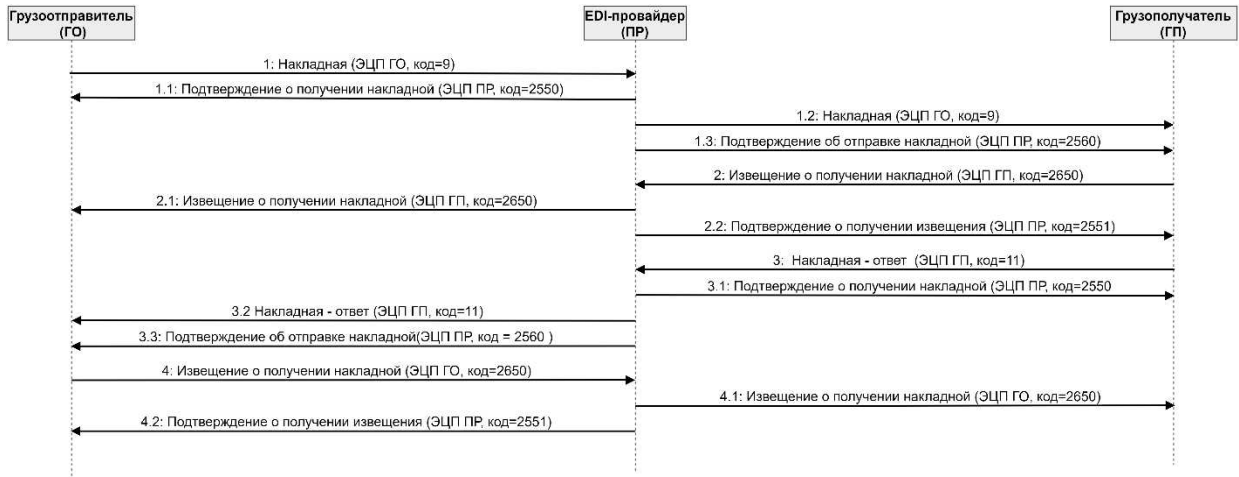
Грузоотправитель (ГО)

EDI-провайдер (ПР)

Грузополучатель (ГП)

1: Накладная (ЭЦП ГО, код=9)

1.1: Подтверждение о получении накладной (ЭЦП ПР, код=2550)

1.2: Накладная (ЭЦП ГО, код=9)

1.3: Подтверждение об отправке накладной (ЭЦП ПР, код=2560)

2: Извещение о получении накладной (ЭЦП ГП, код=2650)

2.1: Извещение о получении накладной (ЭЦП ГП, код=2650)

2.2: Подтверждение о получении извещения (ЭЦП ПР, код=2551)

3: Накладная - ответ (ЭЦП ГП, код=11)

3.1: Подтверждение о получении накладной (ЭЦП ПР, код=2550

3.2 Накладная - ответ (ЭЦП ГП, код=11)

3.3: Подтверждение об отправке накладной(ЭЦП ПР, код = 2560 )

4: Извещение о получении накладной (ЭЦП ГО, код=2650)

4.1: Извещение о получении накладной (ЭЦП ГО, код=2650)

4.2: Подтверждение о получении извещения (ЭЦП ПР, код=2551)